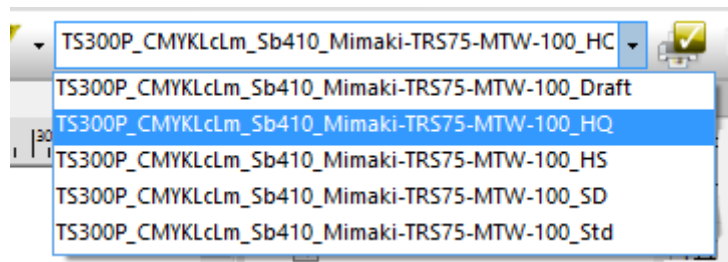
TS300P_CMYKLcLm_Sb410_Mimaki-TRS75-MTW-100_HC

TS300P_CMYKLcLm_Sb410_Mimaki-TRS75-MTW-100_Draft
TS300P_CMYKLcLm_Sb410_Mimaki-TRS75-MTW-100_HQ
TS300P_CMYKLcLm_Sb410_Mimaki-TRS75-MTW-100_HS
TS300P_CMYKLcLm_Sb410_Mimaki-TRS75-MTW-100_SD
TS300P_CMYKLcLm_Sb410_Mimaki-TRS75-MTW-100_Std